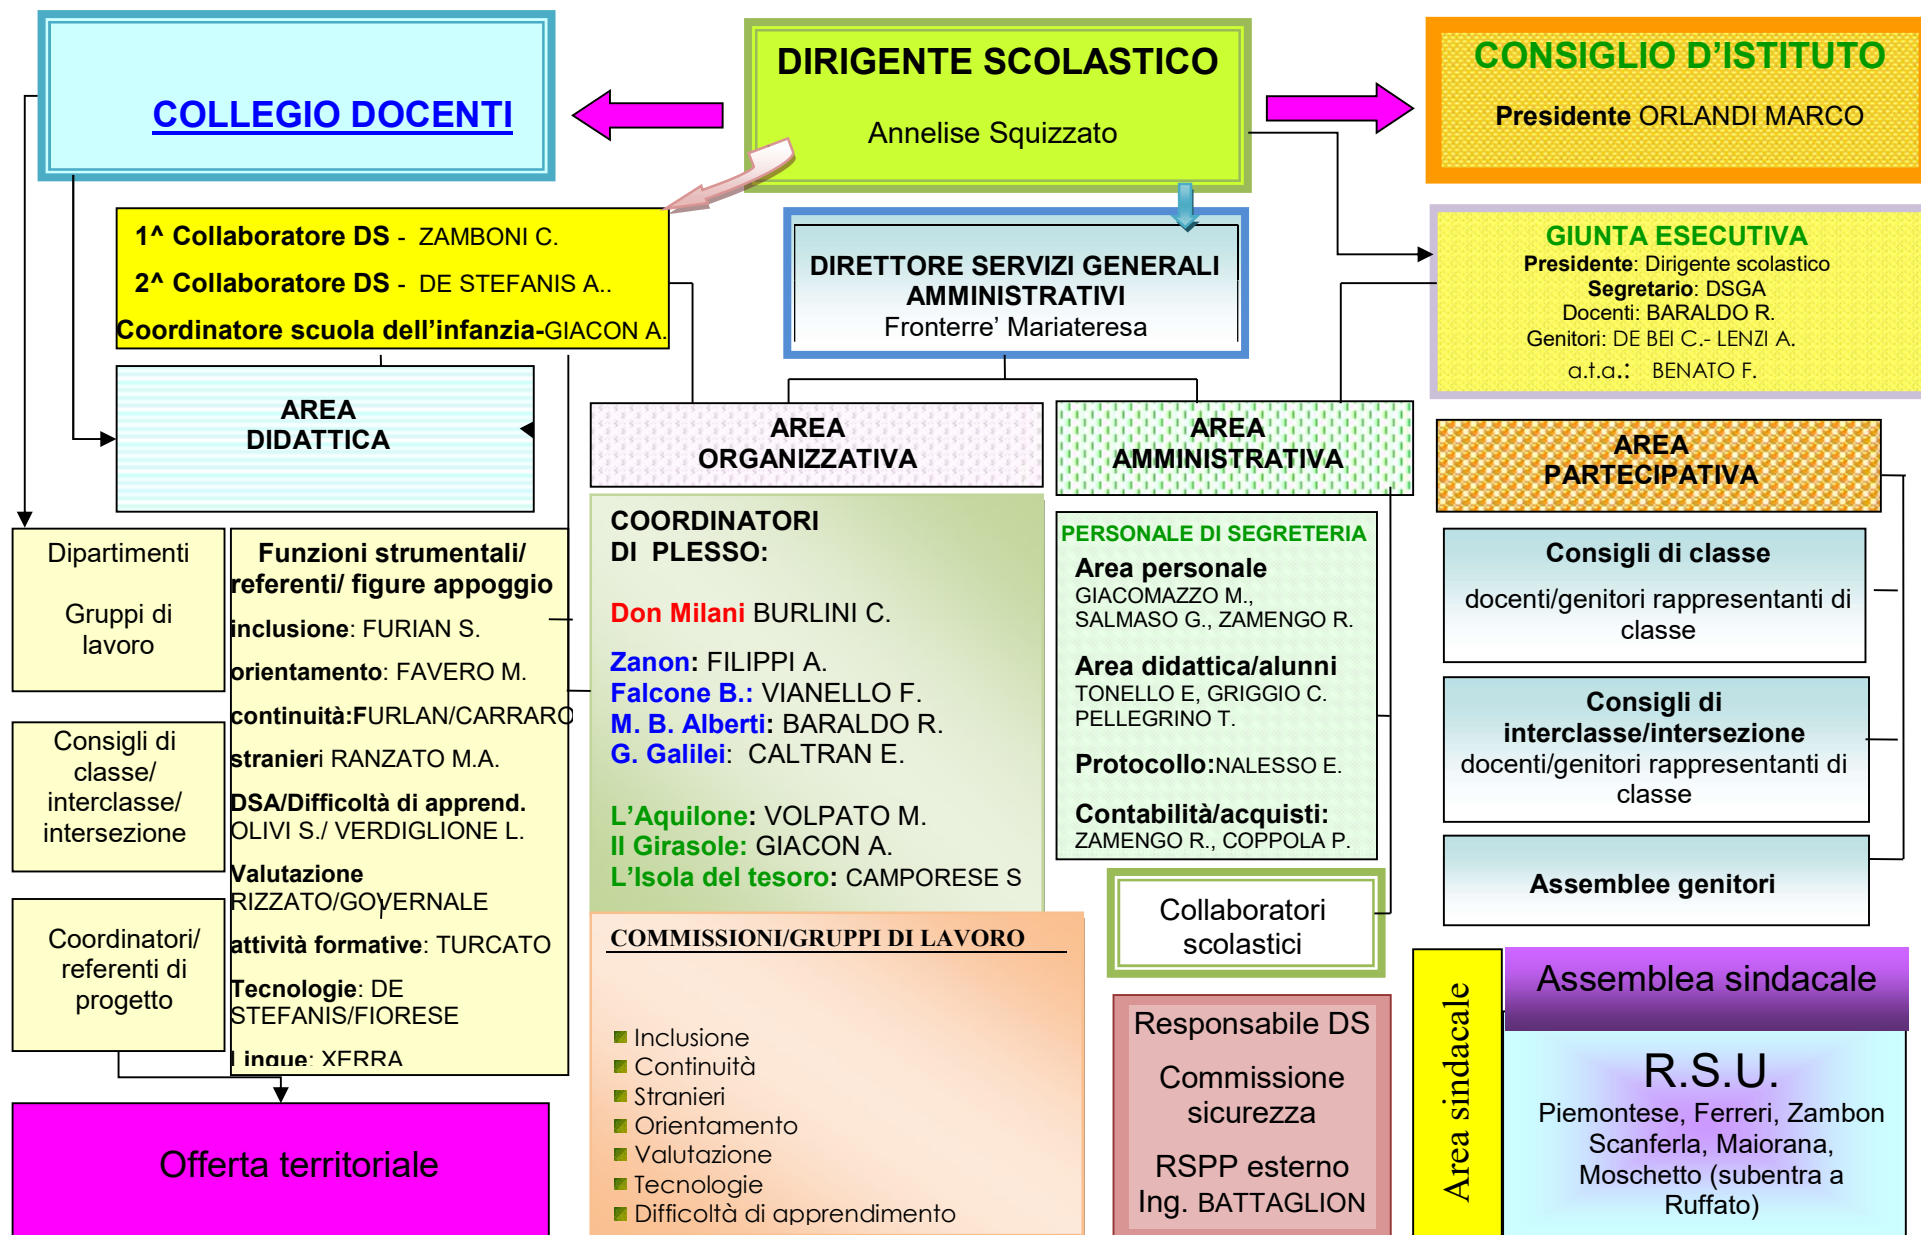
COLLEGIO DOCENTI

DIRIGENTE SCOLASTICO

Annelise Squizzato

CONSIGLIO D'ISTITUTO

Presidente ORLANDI MARCO

1^ Collaboratore DS - ZAMBONI C.

2^ Collaboratore DS - DE STEFANIS A..

Coordinatore scuola dell'infanzia-GIACON A.

DIRETTORE SERVIZI GENERALI AMMINISTRATIVI
Fronterre' Mariateresa

GIUNTA ESECUTIVA
Presidente: Dirigente scolastico
Segretario: DSGA
Docenti: BARALDO R.
Genitori: DE BEI C.- LENZI A.
a.t.a.: BENATO F.

AREA DIDATTICA

AREA ORGANIZZATIVA

AREA AMMINISTRATIVA

AREA PARTECIPATIVA

Dipartimenti

Gruppi di lavoro

Consigli di classe/ interclasse/ intersezione

Coordinatori/ referenti di progetto

Funzioni strumentali/ referenti/ figure appoggio

inclusione: FURIAN S.

orientamento: FAVERO M.

continuità:FURLAN/CARRARO

stranieri RANZATO M.A.

DSA/Difficoltà di apprend. OLIVI S./ VERDIGLIONE L.

Valutazione RIZZATO/GOVERNALE

attività formative: TURCATO

Tecnologie: DE STEFANIS/FIORESE

Lingue: XERRA

COORDINATORI DI PLESSO:

Don Milani BURLINI C.

Zanon: FILIPPI A.
Falcone B.: VIANELLO F.
M. B. Alberti: BARALDO R.
G. Galilei: CALTRAN E.

L'Aquilone: VOLPATO M.
Il Girasole: GIACON A.
L'Isola del tesoro: CAMPORESE S

PERSONALE DI SEGRETERIA
Area personale
GIACOMAZZO M., SALMASO G., ZAMENGO R.

Area didattica/alunni
TONELLO E, GRIGGIO C. PELLEGRINO T.

Protocollo:NALESSO E.

Contabilità/acquisti:
ZAMENGO R., COPPOLA P.

Consigli di classe
docenti/genitori rappresentanti di classe

Consigli di interclasse/intersezione
docenti/genitori rappresentanti di classe

Assemblee genitori

COMMISSIONI/GRUPPI DI LAVORO

Inclusione
Continuità
Stranieri
Orientamento
Valutazione
Tecnologie
Difficoltà di apprendimento

Collaboratori scolastici

Responsabile DS

Commissione sicurezza

RSPP esterno
Ing. BATTAGLION

Area sindacale

Assemblea sindacale

R.S.U.
Piemontese, Ferreri, Zambon
Scanferla, Maiorana,
Moschetto (subentra a Ruffato)

Offerta territoriale